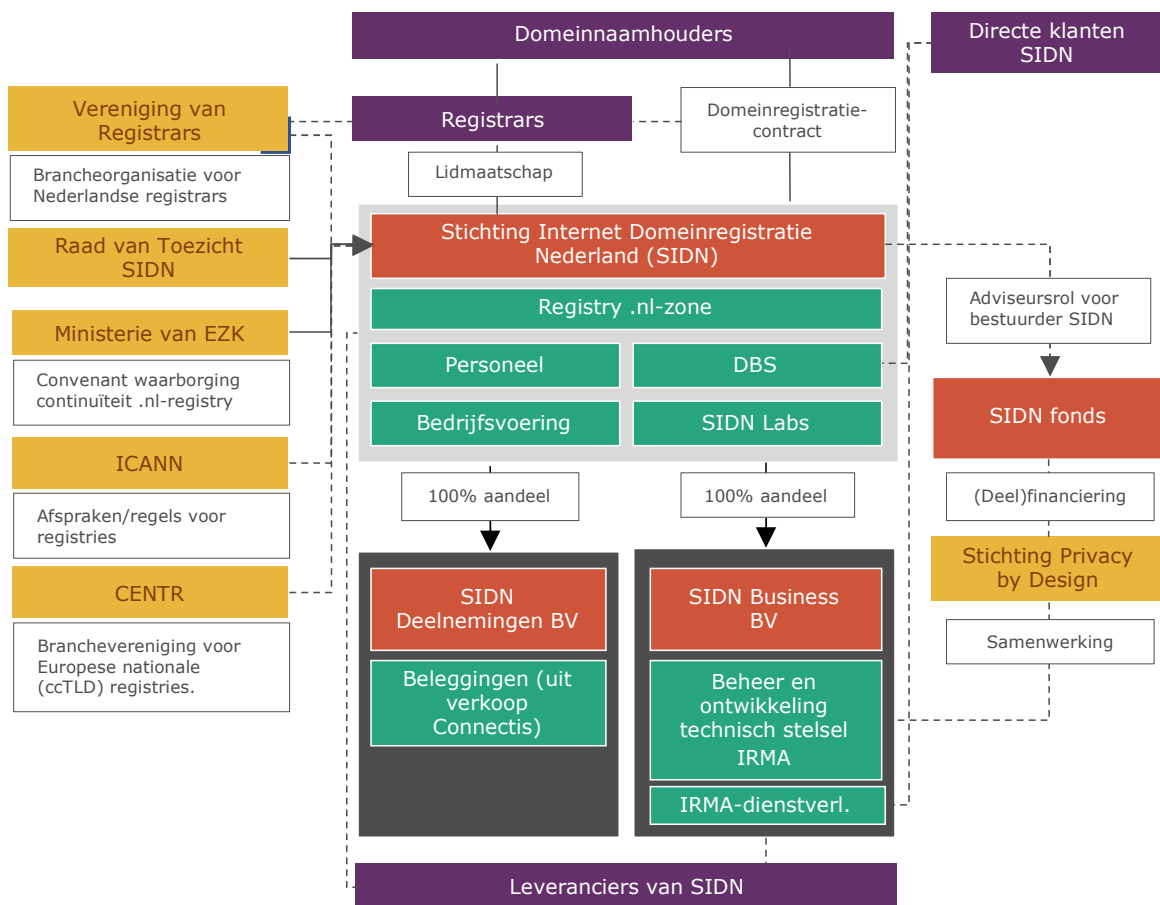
Domeinnaamhouders

Directe klanten SIDN

Vereniging van Registrars

Brancheorganisatie voor Nederlandse registrars

Registrars

Domeinregistratie-contract

Lidmaatschap

Raad van Toezicht SIDN

Stichting Internet Domeinregistratie Nederland (SIDN)

Registry .nl-zone

Ministerie van EZK

Convenant waarborging continuïteit .nl-registry

Personeel

DBS

Bedrijfsvoering

SIDN Labs

Adviseursrol voor bestuurder SIDN

SIDN fonds

ICANN

Afspraken/regels voor registries

100% aandeel

100% aandeel

(Deel)financiering

Stichting Privacy by Design

CENTR

Branchevereniging voor Europese nationale (ccTLD) registries.

SIDN Deelnemingen BV

Beleggingen (uit verkoop Connectis)

SIDN Business BV

Beheer en ontwikkeling technisch stelsel IRMA

IRMA-dienstverl.

Samenwerking

Leveranciers van SIDN